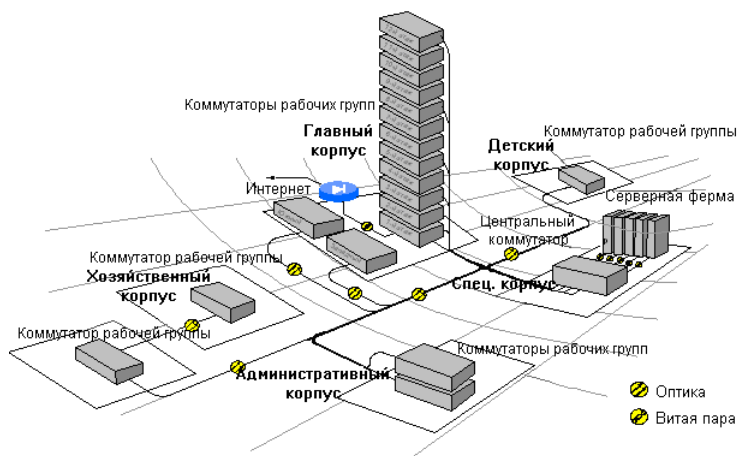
Коммутаторы рабочих групп

Главный корпус

Коммутатор рабочей группы

Детский корпус

Интернет

Серверная ферма

Центральный коммутатор

Коммутатор рабочей группы

Хозяйственный корпус

Спец. корпус

Коммутатор рабочей группы

Коммутаторы рабочих групп

Административный корпус

Оптика

Витая пара